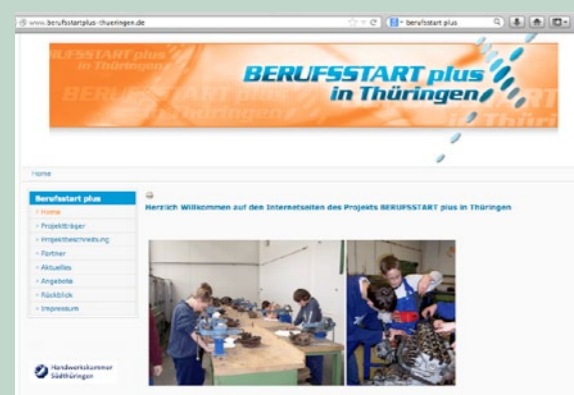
www.berufsstartplus-thueringen.de

berufsstart plus

BERUFSSTART plus in Thüringen

BERUFSSTART plus in Thüringen

Home

Berufsstart plus

› Home

› Projektträger

› Projektbeschreibung

› Partner

› Aktuelles

› Angebote

› Rückblick

› Impressum

Herzlich Willkommen auf den Internetseiten des Projekts BERUFSSTART plus in Thüringen

Handwerkskammer Südthüringen